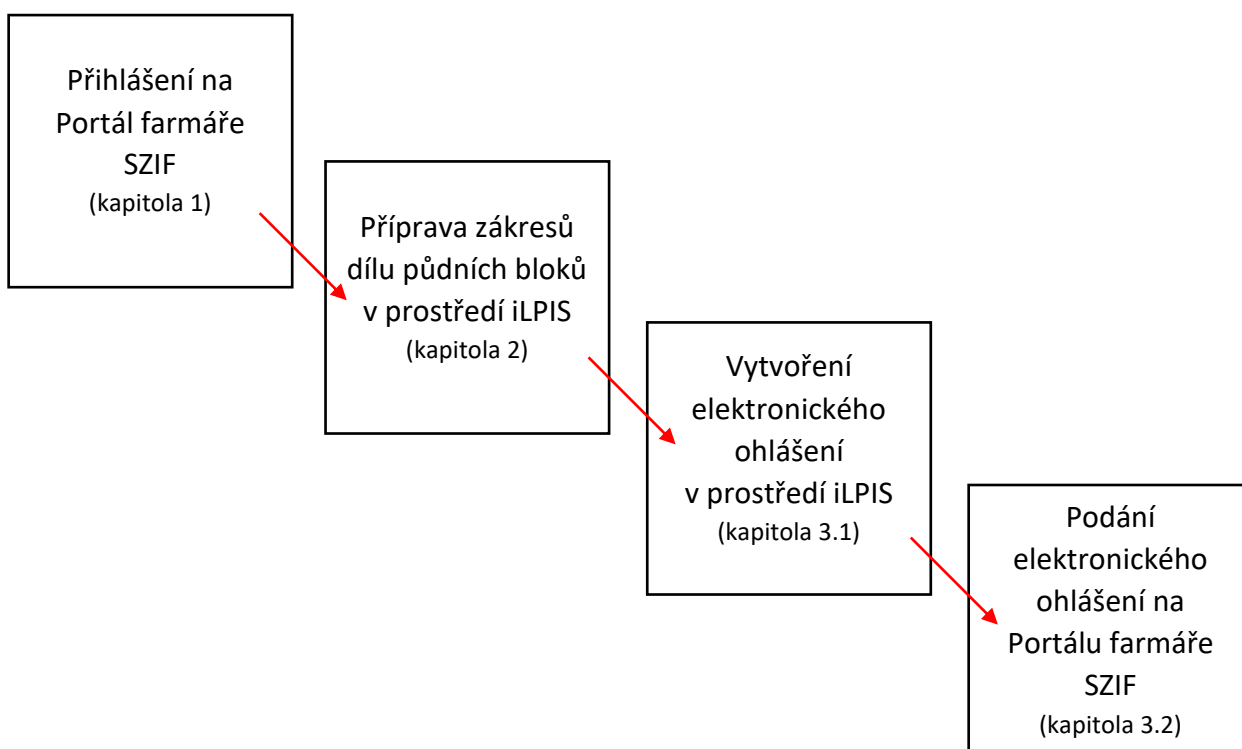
Přihlášení na Portál farmáře SZIF
(kapitola 1)

Příprava zákresů dílu půdních bloků v prostředí iLPIS
(kapitola 2)

Vytvoření elektronického ohlášení v prostředí iLPIS
(kapitola 3.1)

Podání elektronického ohlášení na Portálu farmáře SZIF
(kapitola 3.2)